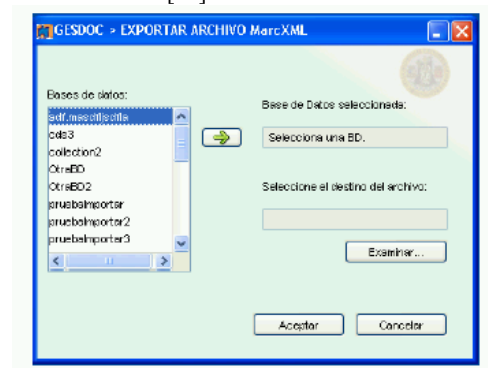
GESDOC > EXPORTAR ARCHIVO MarcXML

Bases de datos:

sdf.msedfsdfe
cds3
collection2
OtraBD
OtraBD2
pruebaImportar
pruebaImportar2
pruebaImportar3

Base de Datos seleccionada:

Selecciona una BD.

Seleccione el destino del archivo:

Examinar...

Aceptar

Cancelar